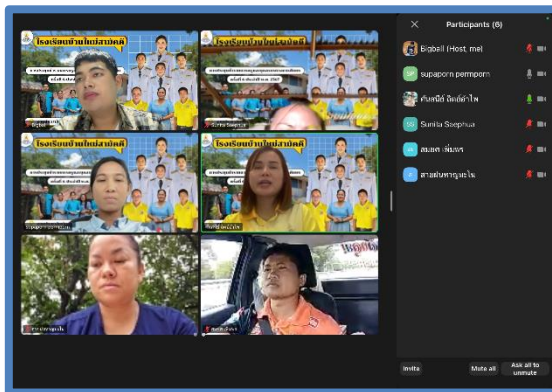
โรงเรียนบ้านใหม่สามัคคี

โรงเรียนบ้านใหม่สามัคคี

Bigball

Sunita Seephua

โรงเรียนบ้านใหม่สามัคคี

โรงเรียนบ้านใหม่สามัคคี

supaporn permporn

Participants (6)

Bigball (Host, me)

SP supaporn permporn

ทันชนิดี อัตถ์คำไพ

SS Sunita Seephua

สมยศ เพิ่มพร

สายฝนทาบูนไน

Invite

Mute all

Ask all to unmute